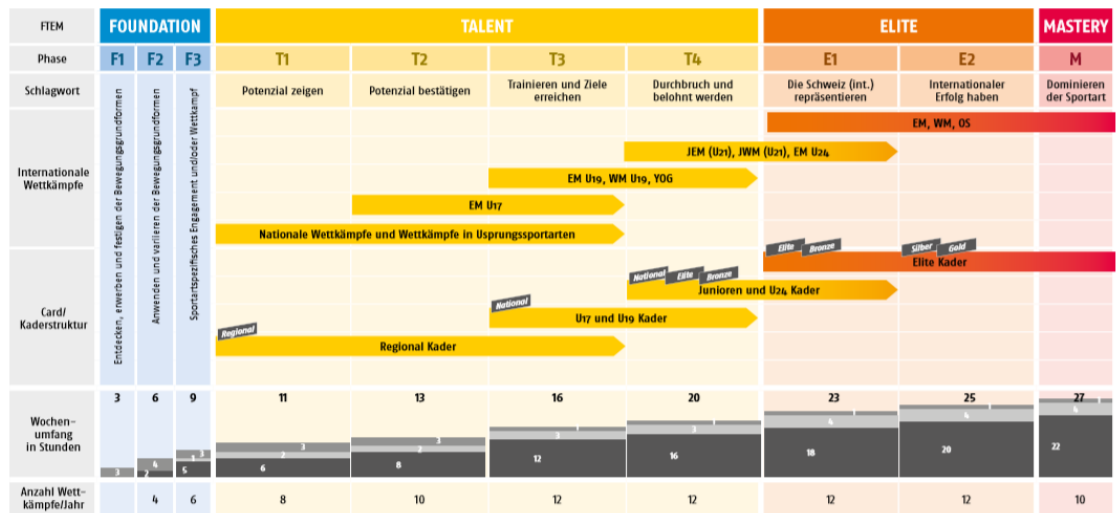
FTEM | FOUNDATION | TALENT | ELITE | MASTERY

Phase | F1 | F2 | F3 | T1 | T2 | T3 | T4 | E1 | E2 | M

Schlagwort | Potenzial zeigen | Potenzial bestätigen | Trainieren und Ziele erreichen | Durchbruch und belohnt werden | Die Schweiz (int.) repräsentieren | Internationaler Erfolg haben | Dominieren der Sportart

Entdecken, erwerben und festigen der Bewegungsgrundformen

Anwenden und variieren der Bewegungsgrundformen

Sportartspezifisches Engagement und/oder Wettkampf

Internationale Wettkämpfe

EM, WM, OS

JEM (U21), JWM (U21), EM U24

EM U19, WM U19, YOG

EM U17

Nationale Wettkämpfe und Wettkämpfe in Usprungssportarten

Card/ Kaderstruktur

Elite | Bronze | Silber | Gold

Elite Kader

National | Elite | Bronze

Junioren und U24 Kader

National

U17 und U19 Kader

Regional

Regional Kader

Wochen-umfang in Stunden

3 | 6 | 9 | 11 | 13 | 16 | 20 | 23 | 25 | 27

3 | 2 4 | 5 1 3 | 6 2 3 | 8 2 3 | 12 3 | 16 3 | 18 4 | 20 4 | 22 4

Anzahl Wett-kämpfe/Jahr

4 | 6 | 8 | 10 | 12 | 12 | 12 | 12 | 10